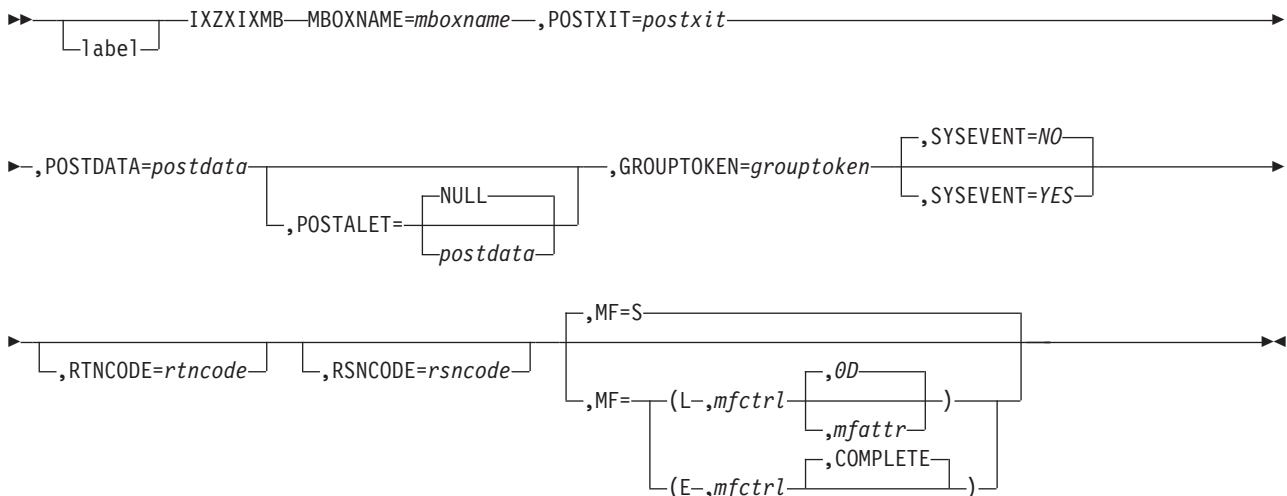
label IXZXIXMB MBOXNAME=mboxname ,POSTXIT=postxit

,POSTDATA=postdata ,POSTALET= NULL postdata ,GROUPTOKEN=grouptoken ,SYSEVENT=NO ,SYSEVENT=YES

,RTNCODE=rtncode ,RSNCODE=rsncode ,MF=S ,MF= (L ,mfctrl ,0D ,mfattr ) (E ,mfctrl ,COMPLETE )